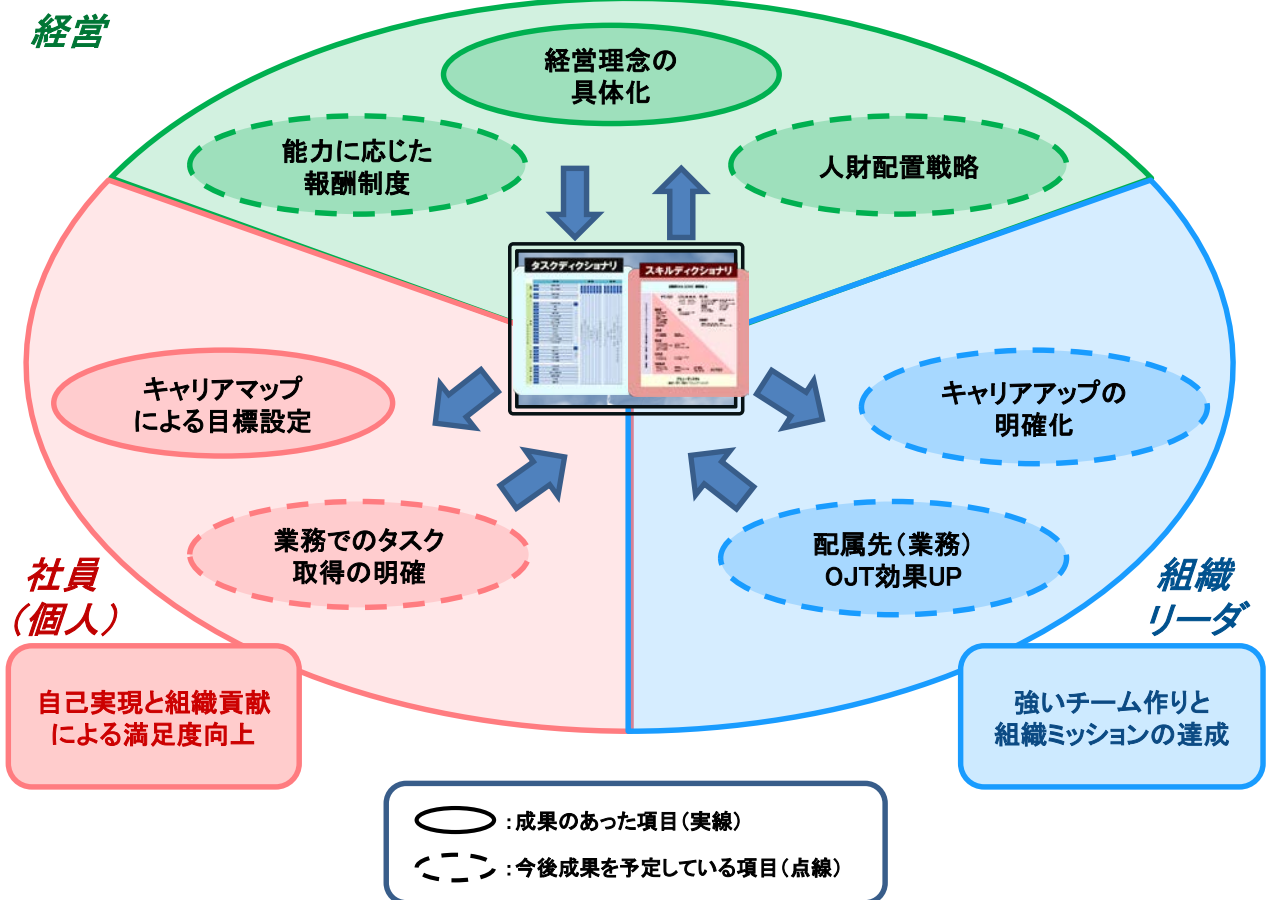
経営

経営理念の具体化

能力に応じた報酬制度

人財配置戦略

タスクディクショナリ

スキルディクショナリ

キャリアマップによる目標設定

業務でのタスク取得の明確

キャリアアップの明確化

配属先（業務）OJT効果UP

社員（個人）

自己実現と組織貢献による満足度向上

組織リーダ

強いチーム作りと組織ミッションの達成

：成果のあった項目（実線）

：今後成果を予定している項目（点線）